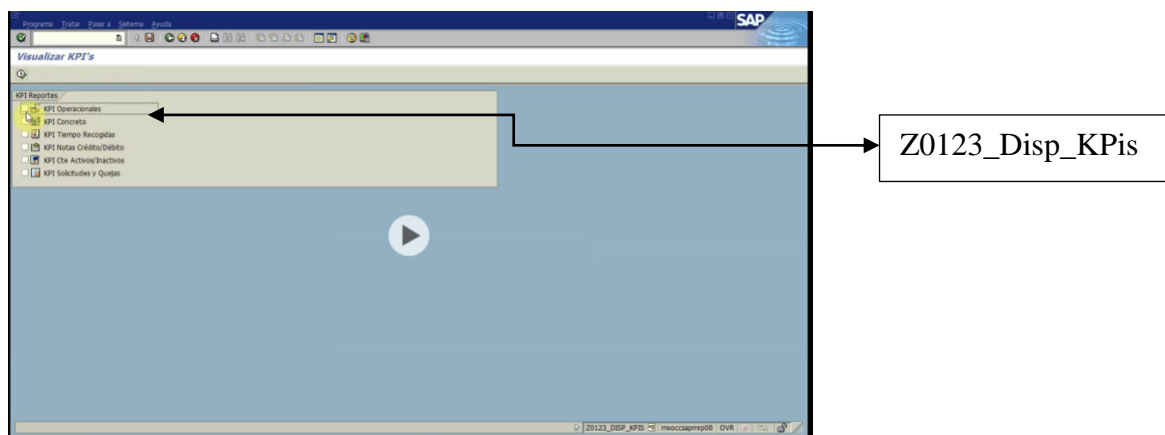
Programa Tratar Pasar a Sistema Ayuda

SAP

Visualizar KPI's

KPI Reportes

KPI Operacionales

KPI Concreto

KPI Tiempo Recogidas

KPI Notas Crédito/Débito

KPI Cte Activos/Inactivos

KPI Solicitudes y Quejas

Z0123_Disp_KPis

Z0123_DISP_KPIS msoccsapmrp08 OVR